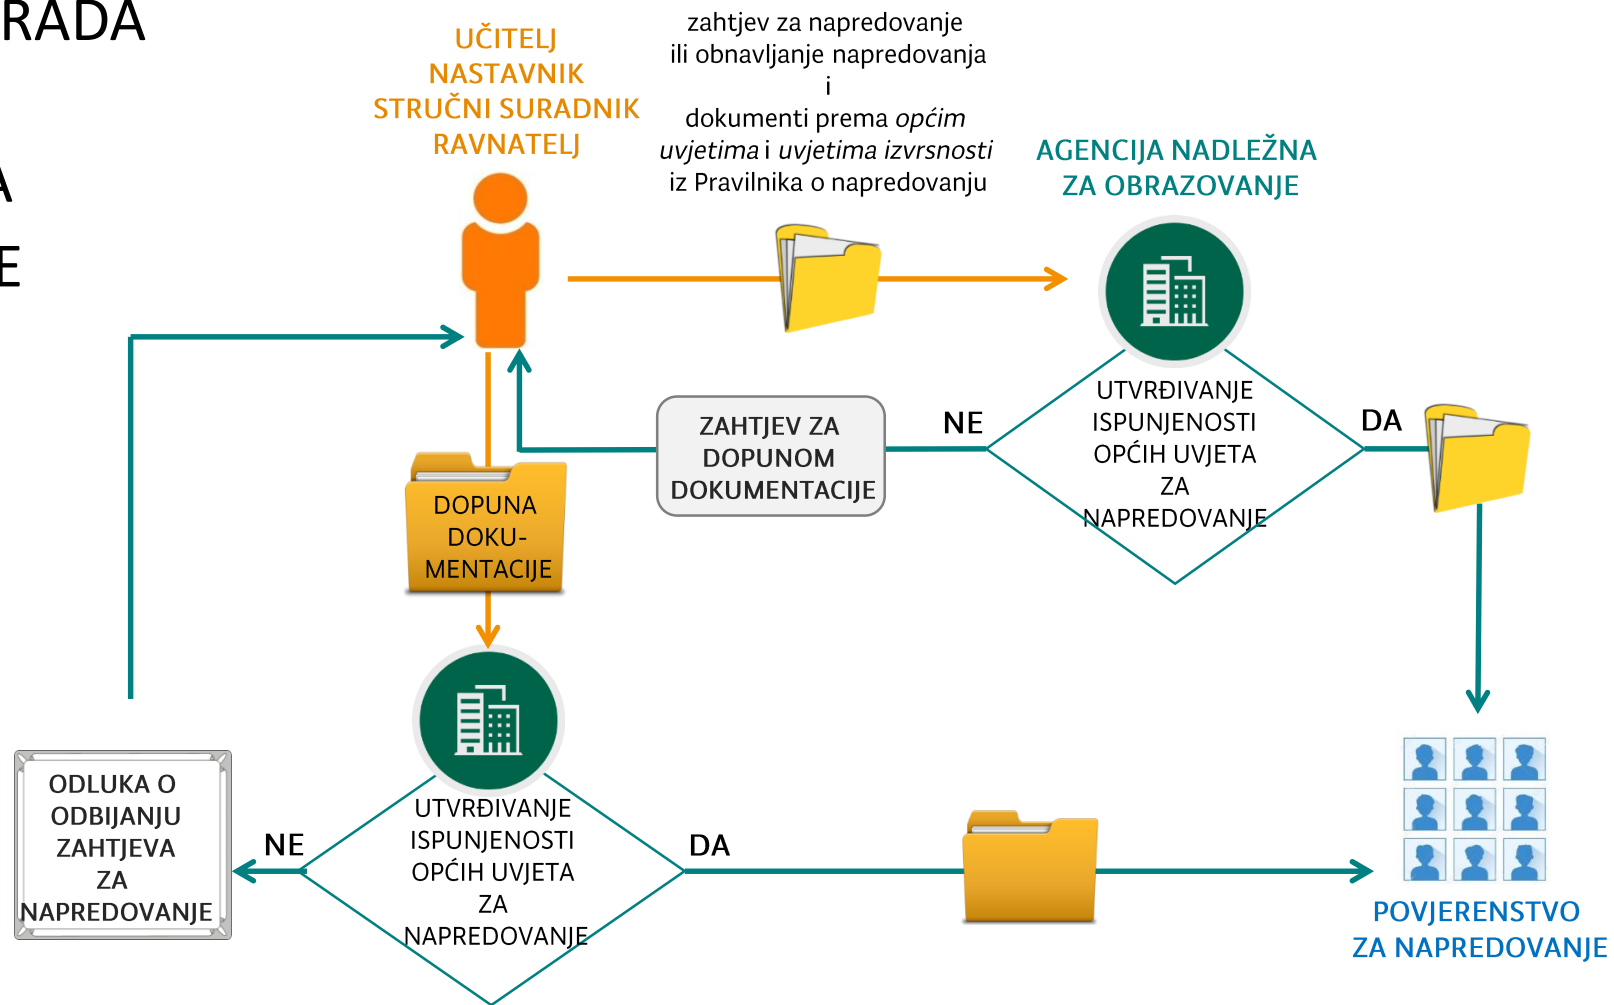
RADA

A

E

UČITELJ
NASTAVNIK
STRUČNI SURADNIK
RAVNATELJ

zahtjev za napredovanje
ili obnavljanje napredovanja
i
dokumenti prema *općim uvjetima* i *uvjetima izvrsnosti* iz Pravilnika o napredovanju

AGENCIJA NADLEŽNA
ZA OBRAZOVANJE

ZAHTJEV ZA DOPUNOM DOKUMENTACIJE

NE

UTVRĐIVANJE ISPUNJENOSTI OPĆIH UVJETA ZA NAPREDOVANJE

DA

DOPUNA DOKUMENTACIJE

ODLUKA O ODBIJANJU ZAHTJEVA ZA NAPREDOVANJE

NE

UTVRĐIVANJE ISPUNJENOSTI OPĆIH UVJETA ZA NAPREDOVANJE

DA

POVJERENSTVO
ZA NAPREDOVANJE